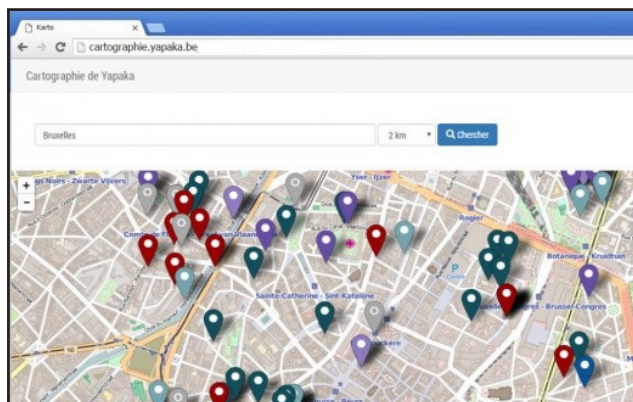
Karto

cartographie.yapaka.be

Cartographie de Yapaka

Bruxelles

2 km

Chercher

+

-

Yser - IJzer

Rogier

Botanique - Kruidtuin

Sainte-Catherine - Sint-Katelijne

Gare Centrale - Brussel-Congres

P

Bourse

Zwarte Vijvers

Comte de Flandre

Vlaams